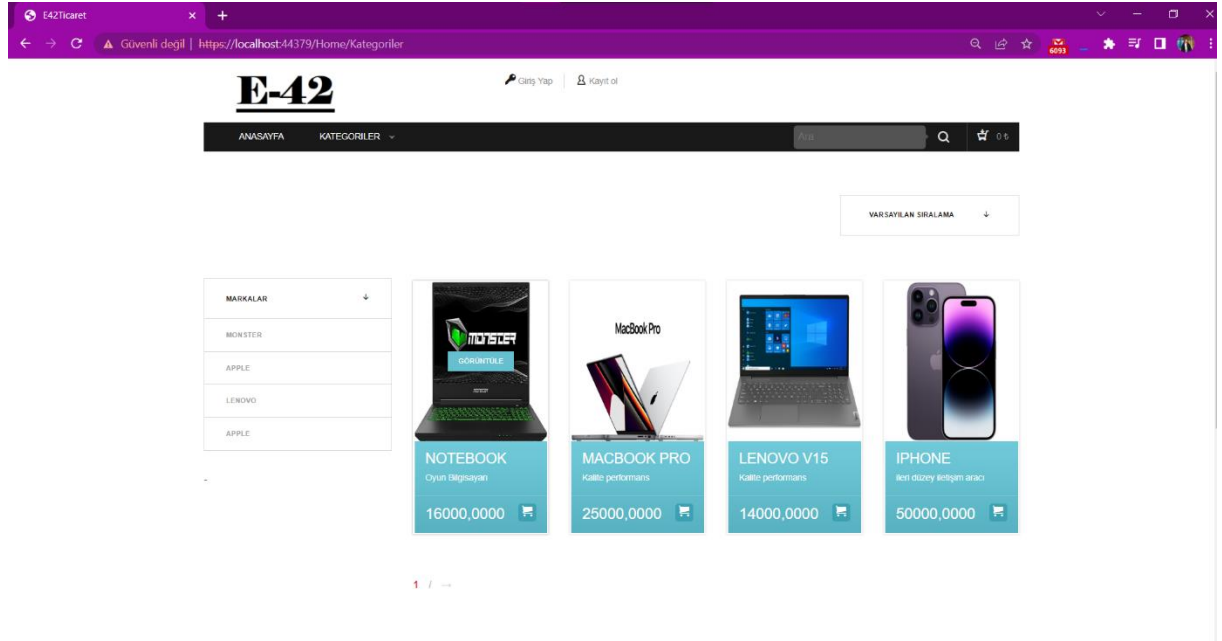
E42Ticaret ×

Güvenli değil | https://localhost:44379/Home/Kategoriler

6093

E-42

Giriş Yap | Kayıt ol

ANASAYFA KATEGORILER

Ara

0 ₺

VARSAYILAN SIRALAMA

MARKALAR

MONSTER

APPLE

LENOVO

APPLE

MONSTER

GÖRÜNTÜLE

NOTEBOOK
Oyun Bilgisayarı
16000,0000

MacBook Pro

MACBOOK PRO
Kalite performans
25000,0000

LENOVO V15
Kalite performans
14000,0000

IPHONE
İleri düzey iletişim aracı
50000,0000

1 / →